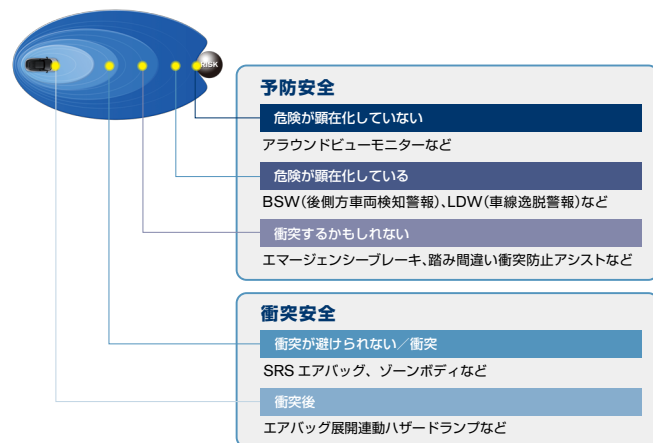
RISK

予防安全

危険が顕在化していない

アラウンドビューモニターなど

危険が顕在化している

BSW(後側方車両検知警報)、LDW(車線逸脱警報)など

衝突するかもしれない

エマージェンシーブレーキ、踏み間違い衝突防止アシストなど

衝突安全

衝突が避けられない／衝突

SRS エアバッグ、ゾーンボディなど

衝突後

エアバッグ展開連動ハザードランプなど